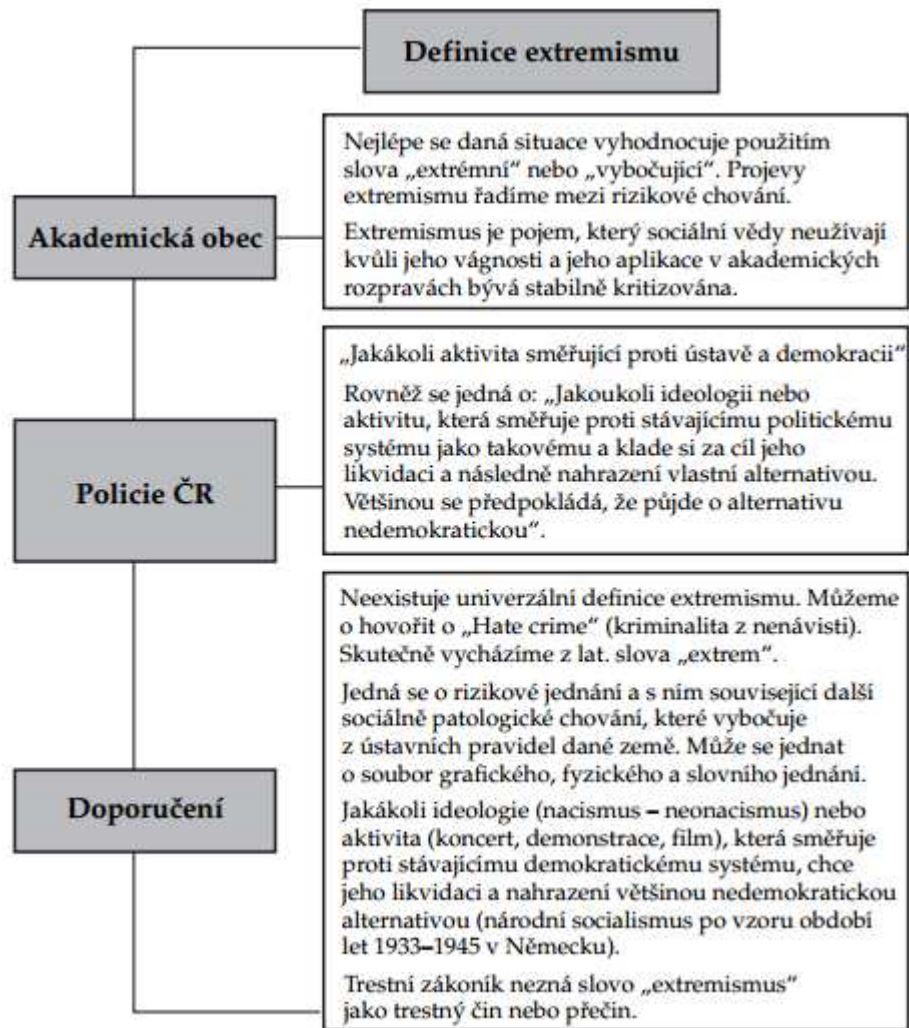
Definice extremismu

Akademická obec

Nejlépe se daná situace vyhodnocuje použitím slova „extrémní" nebo „vybočující". Projevy extremismu řadíme mezi rizikové chování.

Extremismus je pojem, který sociální vědy neužívají kvůli jeho vágnosti a jeho aplikace v akademických rozpravách bývá stabilně kritizována.

Policie ČR

„Jakákoli aktivita směřující proti ústavě a demokracii"

Rovněž se jedná o: „Jakoukoli ideologii nebo aktivitu, která směřuje proti stávajícímu politickému systému jako takovému a klade si za cíl jeho likvidaci a následně nahrazení vlastní alternativou. Většinou se předpokládá, že půjde o alternativu nedemokratickou".

Doporučení

Neexistuje univerzální definice extremismu. Můžeme o hovořit o „Hate crime" (kriminalita z nenávisti). Skutečně vycházíme z lat. slova „extrem".

Jedná se o rizikové jednání a s ním související další sociálně patologické chování, které vybočuje z ústavních pravidel dané země. Může se jednat o soubor grafického, fyzického a slovního jednání.

Jakákoli ideologie (nacismus – neonacismus) nebo aktivita (koncert, demonstrace, film), která směřuje proti stávajícímu demokratickému systému, chce jeho likvidaci a nahrazení většinou nedemokratickou alternativou (národní socialismus po vzoru období let 1933–1945 v Německu).

Trestní zákoník nezná slovo „extremismus" jako trestný čin nebo přečin.